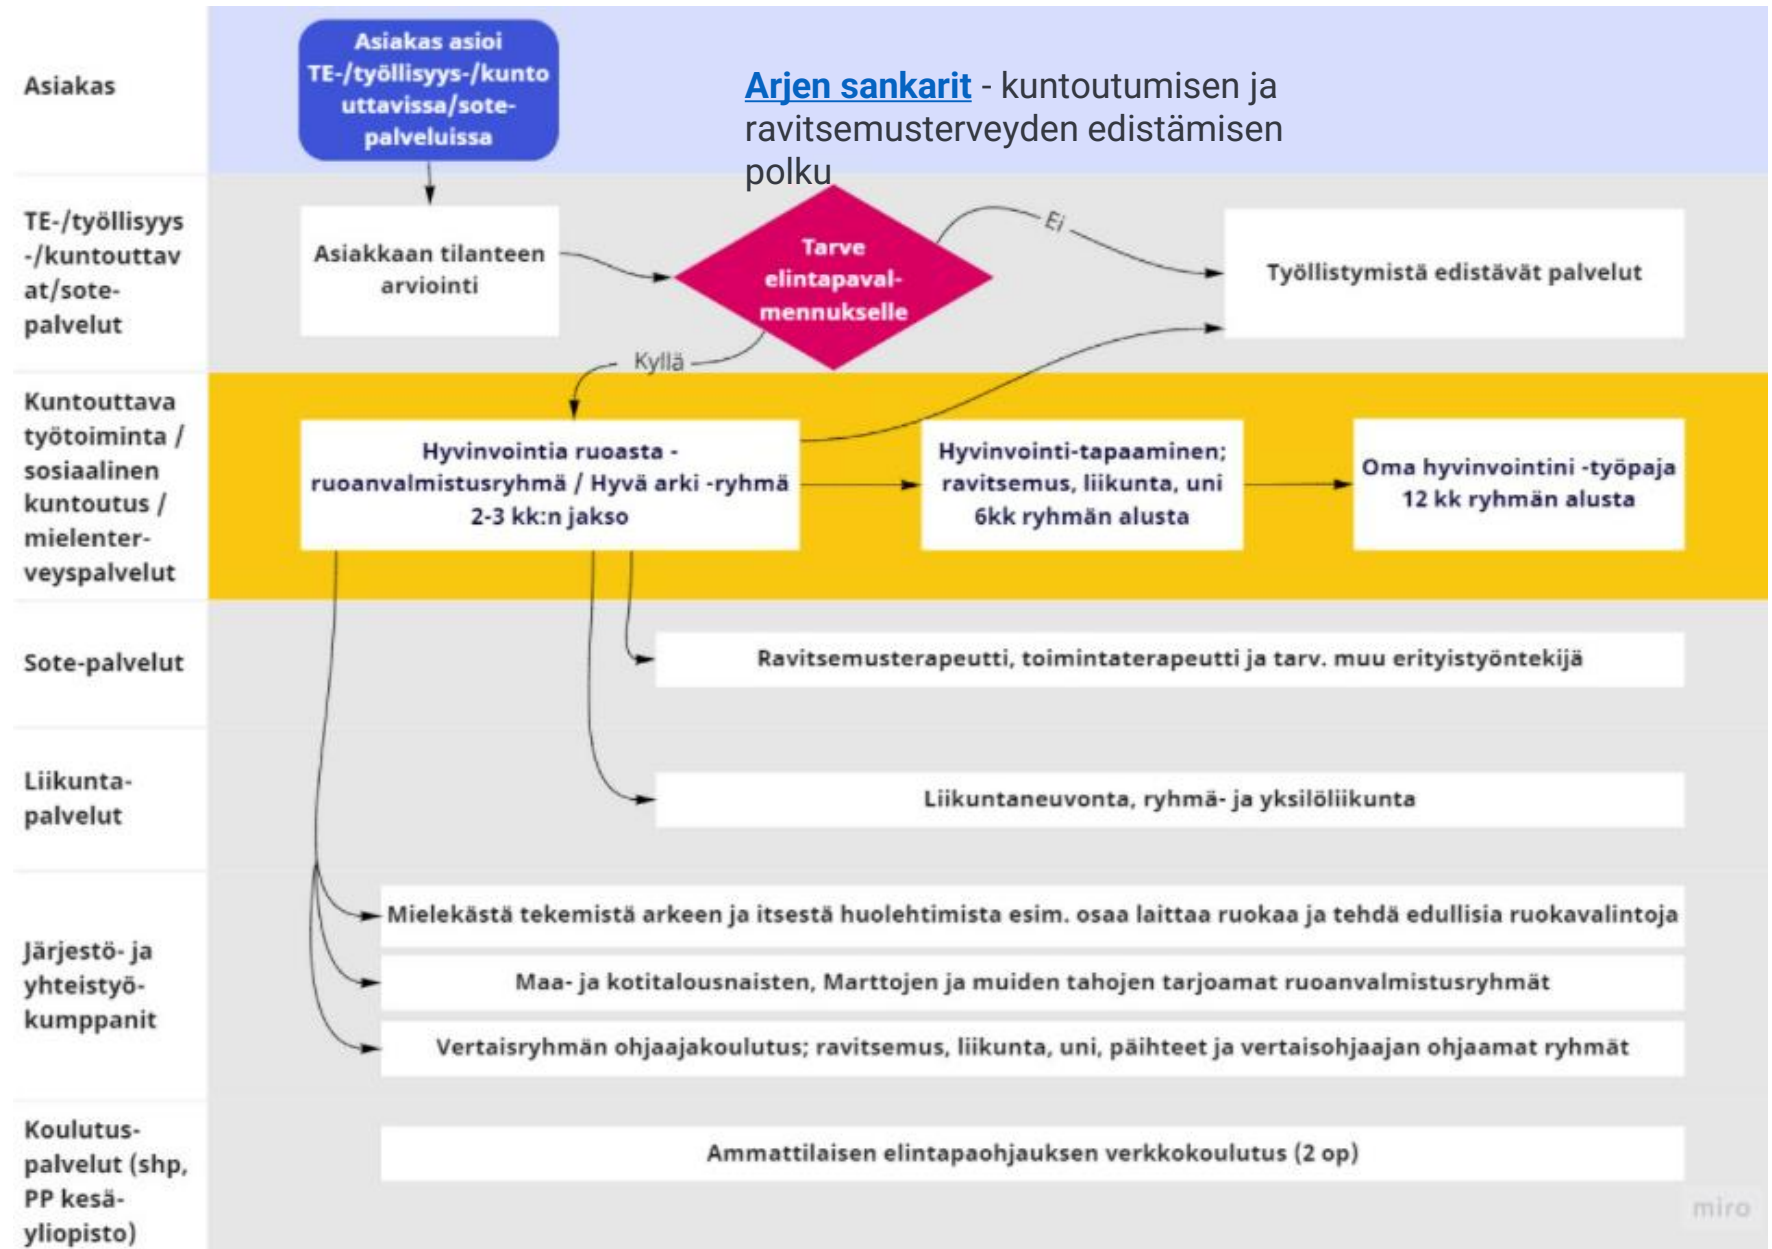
Asiakas

Asiakas asioi TE-/työllisyys-/kuntouttavissa/sote-palveluissa

Arjen sankarit - kuntoutumisen ja ravitsemusterveyden edistämisen polku

TE-/työllisyys-/kuntouttavat/sote-palvelut

Asiakkaan tilanteen arviointi

Tarve elintapavalmennukselle

Ei

Työllistymistä edistävät palvelut

Kyllä

Kuntouttava työtoiminta / sosiaalinen kuntoutus / mielenterveyspalvelut

Hyvinvointia ruoasta - ruoanvalmistusryhmä / Hyvä arki -ryhmä 2-3 kk:n jakso

Hyvinvointi-tapaaminen; ravitsemus, liikunta, uni 6kk ryhmän alusta

Oma hyvinvointini -työpaja 12 kk ryhmän alusta

Sote-palvelut

Ravitsemusterapeutti, toimintaterapeutti ja tarv. muu erityistyöntekijä

Liikunta-palvelut

Liikuntaneuvonta, ryhmä- ja yksilöliikunta

Järjestö- ja yhteistyö-kumppanit

Mielekästä tekemistä arkeen ja itsestä huolehtimista esim. osaa laittaa ruokaa ja tehdä edullisia ruokavalintoja

Maa- ja kotitalousnaisten, Marttojen ja muiden tahojen tarjoamat ruoanvalmistusryhmät

Vertaisryhmän ohjaajakoulutus; ravitsemus, liikunta, uni, päihteet ja vertaisohjaajan ohjaamat ryhmät

Koulutus-palvelut (shp, PP kesä-yliopisto)

Ammattilaisen elintapaohjauksen verkkokoulutus (2 op)

miro